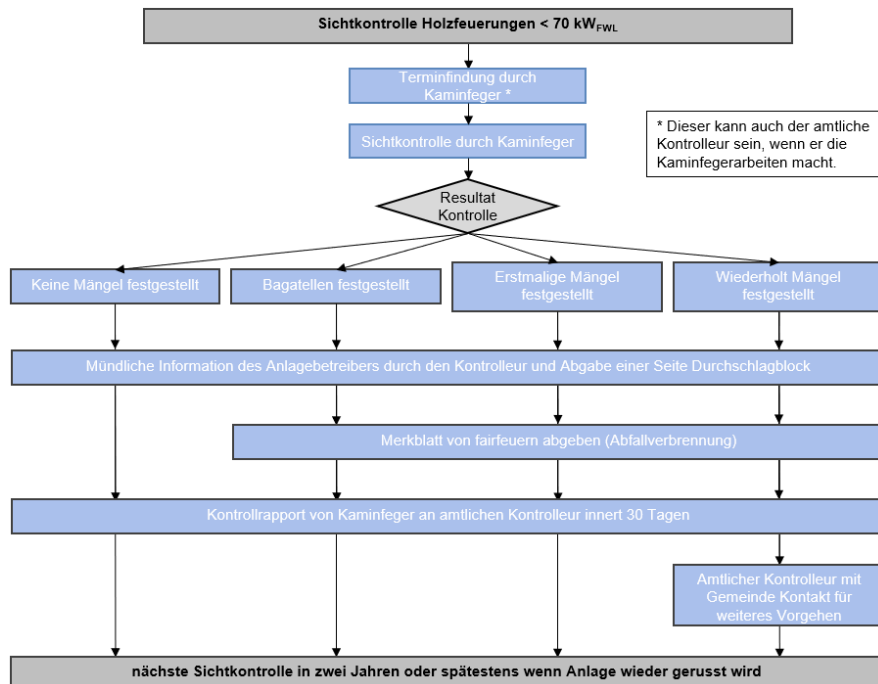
Sichtkontrolle Holzfeuerungen < 70 kW$_{FWL}$

Terminfindung durch Kaminfeger *

Sichtkontrolle durch Kaminfeger

* Dieser kann auch der amtliche Kontrolleur sein, wenn er die Kaminfegerarbeiten macht.

Resultat Kontrolle

Keine Mängel festgestellt

Bagatellen festgestellt

Erstmalige Mängel festgestellt

Wiederholt Mängel festgestellt

Mündliche Information des Anlagebetreibers durch den Kontrolleur und Abgabe einer Seite Durchschlagblock

Merkblatt von fairfeuern abgeben (Abfallverbrennung)

Kontrollrapport von Kaminfeger an amtlichen Kontrolleur innert 30 Tagen

Amtlicher Kontrolleur mit Gemeinde Kontakt für weiteres Vorgehen

nächste Sichtkontrolle in zwei Jahren oder spätestens wenn Anlage wieder gerusst wird